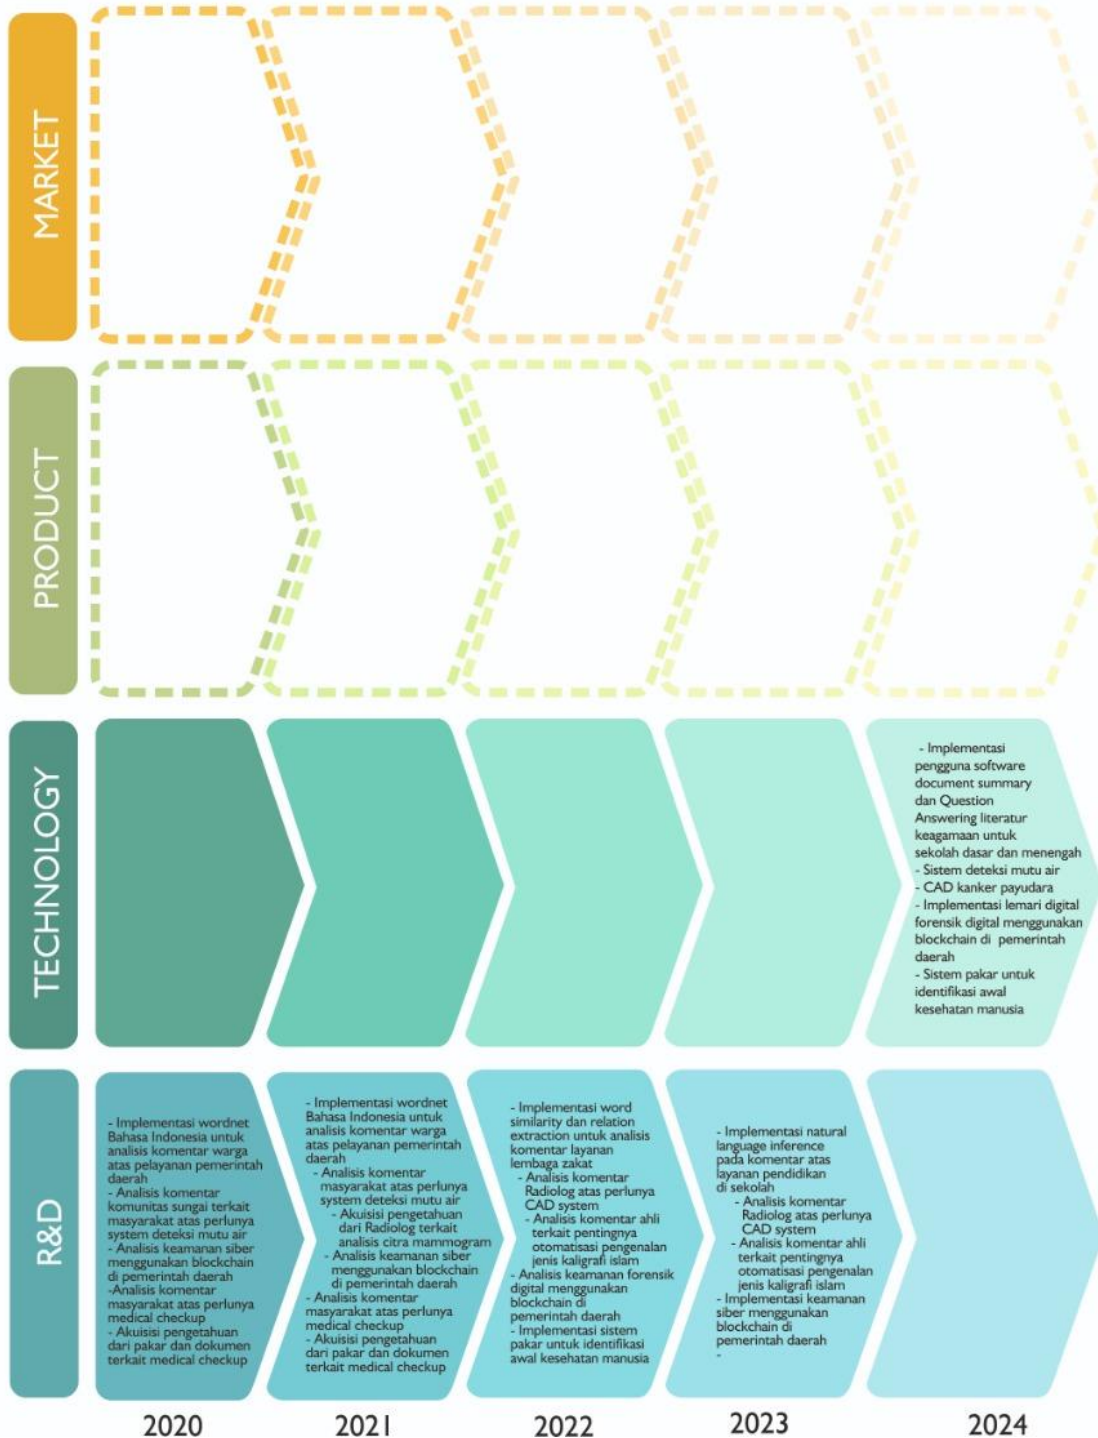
MARKET

PRODUCT

TECHNOLOGY

- Implementasi pengguna software document summary dan Question Answering literatur keagamaan untuk sekolah dasar dan menengah
- Sistem deteksi mutu air
- CAD kanker payudara
- Implementasi lemari digital forensik digital menggunakan blockchain di pemerintah daerah
- Sistem pakar untuk identifikasi awal kesehatan manusia

R&D

- Implementasi wordnet Bahasa Indonesia untuk analisis komentar warga atas pelayanan pemerintah daerah
- Analisis komentar komunitas sungai terkait masyarakat atas perlunya system deteksi mutu air
- Analisis keamanan siber menggunakan blockchain di pemerintah daerah
-Analisis komentar masyarakat atas perlunya medical checkup
- Akuisisi pengetahuan dari pakar dan dokumen terkait medical checkup

- Implementasi wordnet Bahasa Indonesia untuk analisis komentar warga atas pelayanan pemerintah daerah
- Analisis komentar masyarakat atas perlunya system deteksi mutu air
- Akuisisi pengetahuan dari Radiolog terkait analisis citra mammogram
- Analisis keamanan siber menggunakan blockchain di pemerintah daerah
- Analisis komentar masyarakat atas perlunya medical checkup
- Akuisisi pengetahuan dari pakar dan dokumen terkait medical checkup

- Implementasi word similarity dan relation extraction untuk analisis komentar layanan lembaga zakat
- Analisis komentar Radiolog atas perlunya CAD system
- Analisis komentar ahli terkait pentingnya otomatisasi pengenalan jenis kaligrafi islam
- Analisis keamanan forensik digital menggunakan blockchain di pemerintah daerah
- Implementasi sistem pakar untuk identifikasi awal kesehatan manusia

- Implementasi natural language inference pada komentar atas layanan pendidikan di sekolah
- Analisis komentar Radiolog atas perlunya CAD system
- Analisis komentar ahli terkait pentingnya otomatisasi pengenalan jenis kaligrafi islam
- Implementasi keamanan siber menggunakan blockchain di pemerintah daerah
-

2020 2021 2022 2023 2024